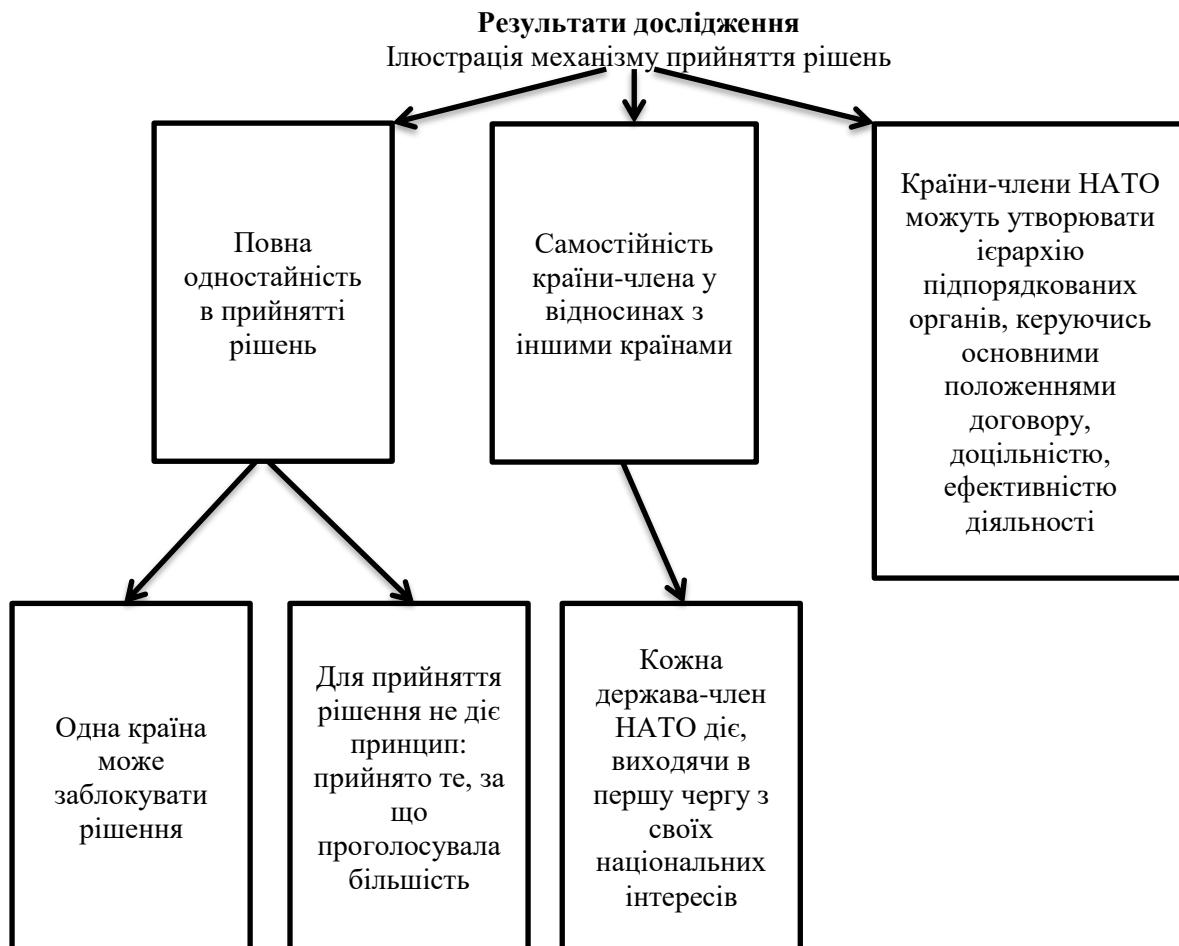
**Результати дослідження**
Ілюстрація механізму прийняття рішень

Повна одностайність в прийнятті рішень

Самостійність країни-члена у відносинах з іншими країнами

Країни-члени НАТО можуть утворювати ієрархію підпорядкованих органів, керуючись основними положеннями договору, доцільністю, ефективністю діяльності

Одна країна може заблокувати рішення

Для прийняття рішення не діє принцип: прийнято те, за що проголосувала більшість

Кожна держава-член НАТО діє, виходячи в першу чергу з своїх національних інтересів